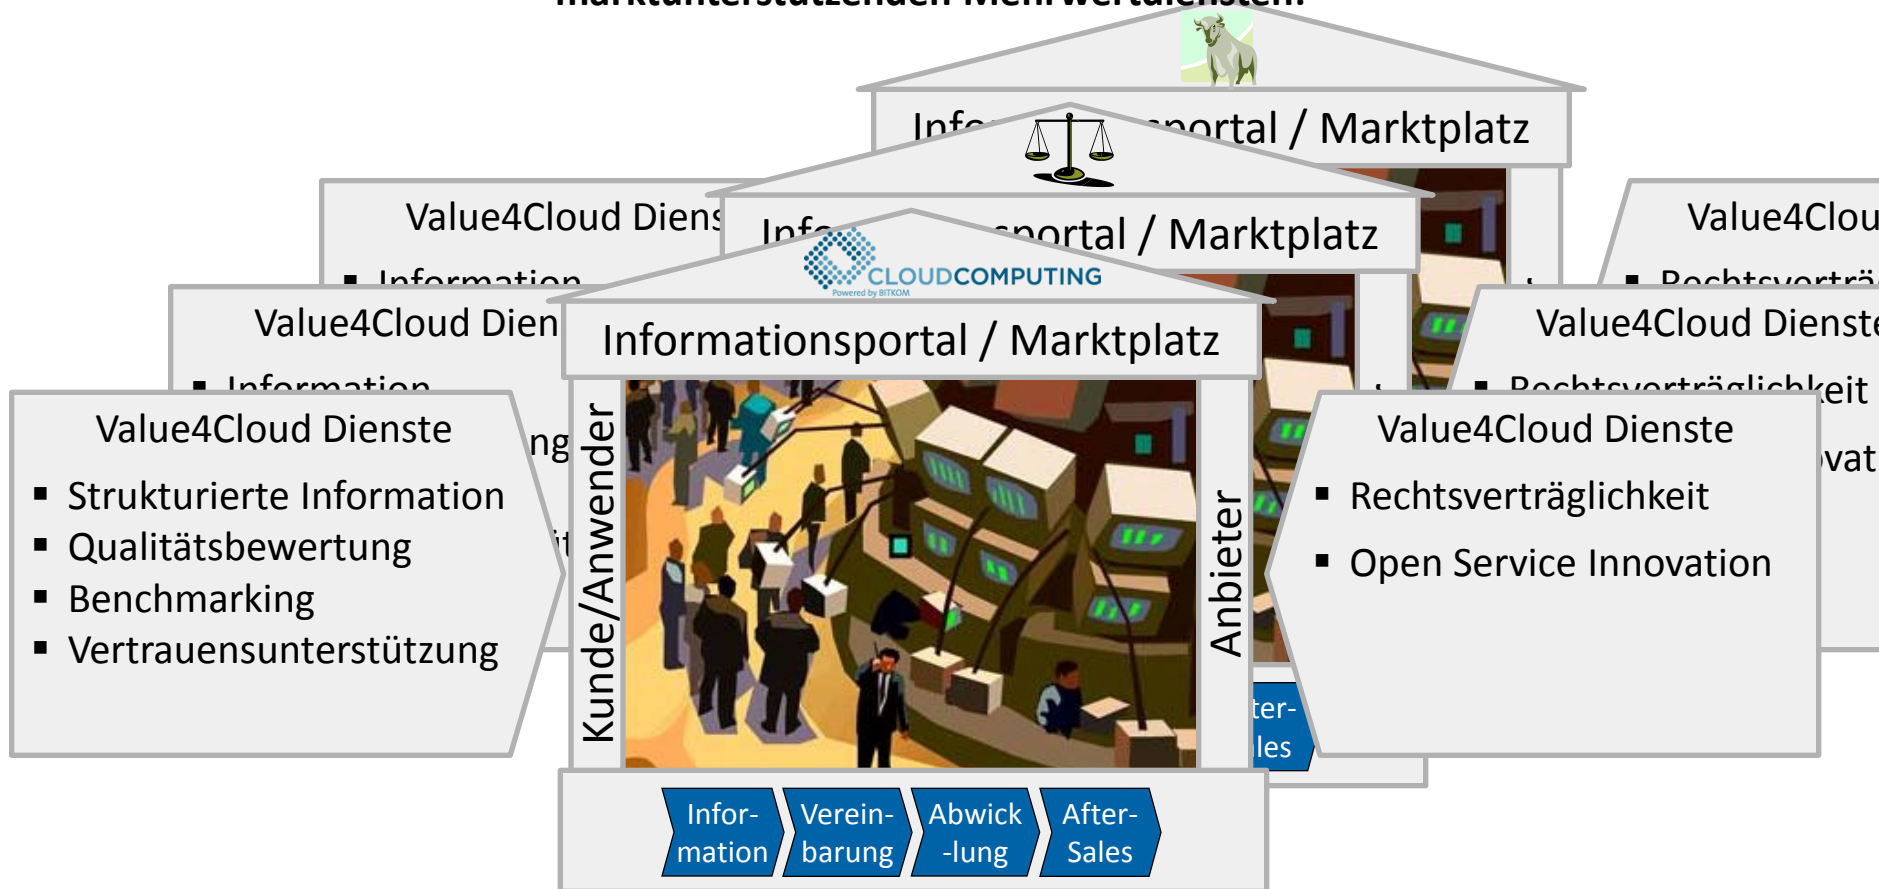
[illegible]

Info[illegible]portal / Marktplatz

Info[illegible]portal / Marktplatz

CLOUDCOMPUTING
Powered by BITKOM

Informationsportal / Marktplatz

Value4Cloud Diens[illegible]
▪ Information

Value4Cloud Dien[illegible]
▪ Information
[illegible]ng
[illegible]

Value4Cloud Dienste
▪ Strukturierte Information
▪ Qualitätsbewertung
▪ Benchmarking
▪ Vertrauensunterstützung

Kunde/Anwender

Anbieter

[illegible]ter-
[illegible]les

Value4Clou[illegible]
▪ Rechtsverträ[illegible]

Value4Cloud Dienste
▪ Rechtsverträglichkeit
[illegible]vat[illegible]

Value4Cloud Dienste
▪ Rechtsverträglichkeit
▪ Open Service Innovation

Infor-
mation

Verein-
barung

Abwick
-lung

After-
Sales